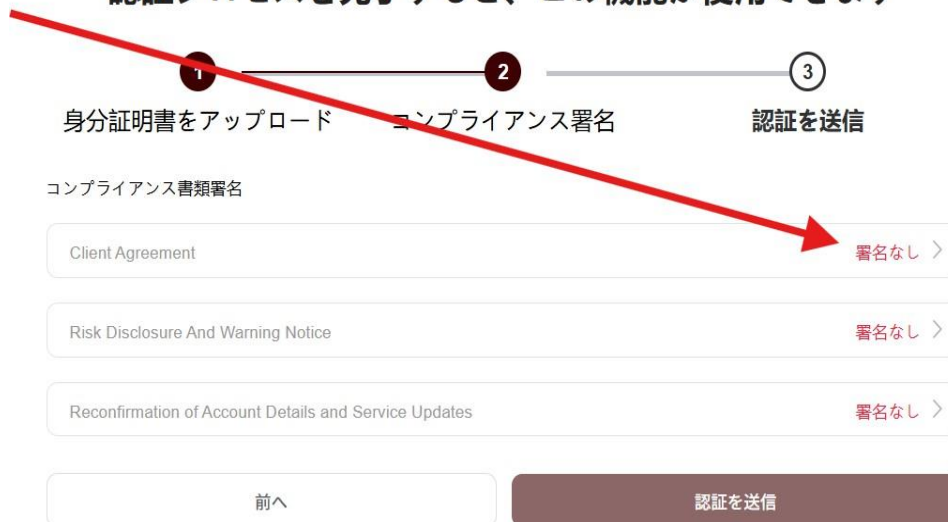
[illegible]

1
2
3

身分証明書をアップロード
コンプライアンス署名
認証を送信

コンプライアンス書類署名

Client Agreement
署名なし >

Risk Disclosure And Warning Notice
署名なし >

Reconfirmation of Account Details and Service Updates
署名なし >

前へ
認証を送信